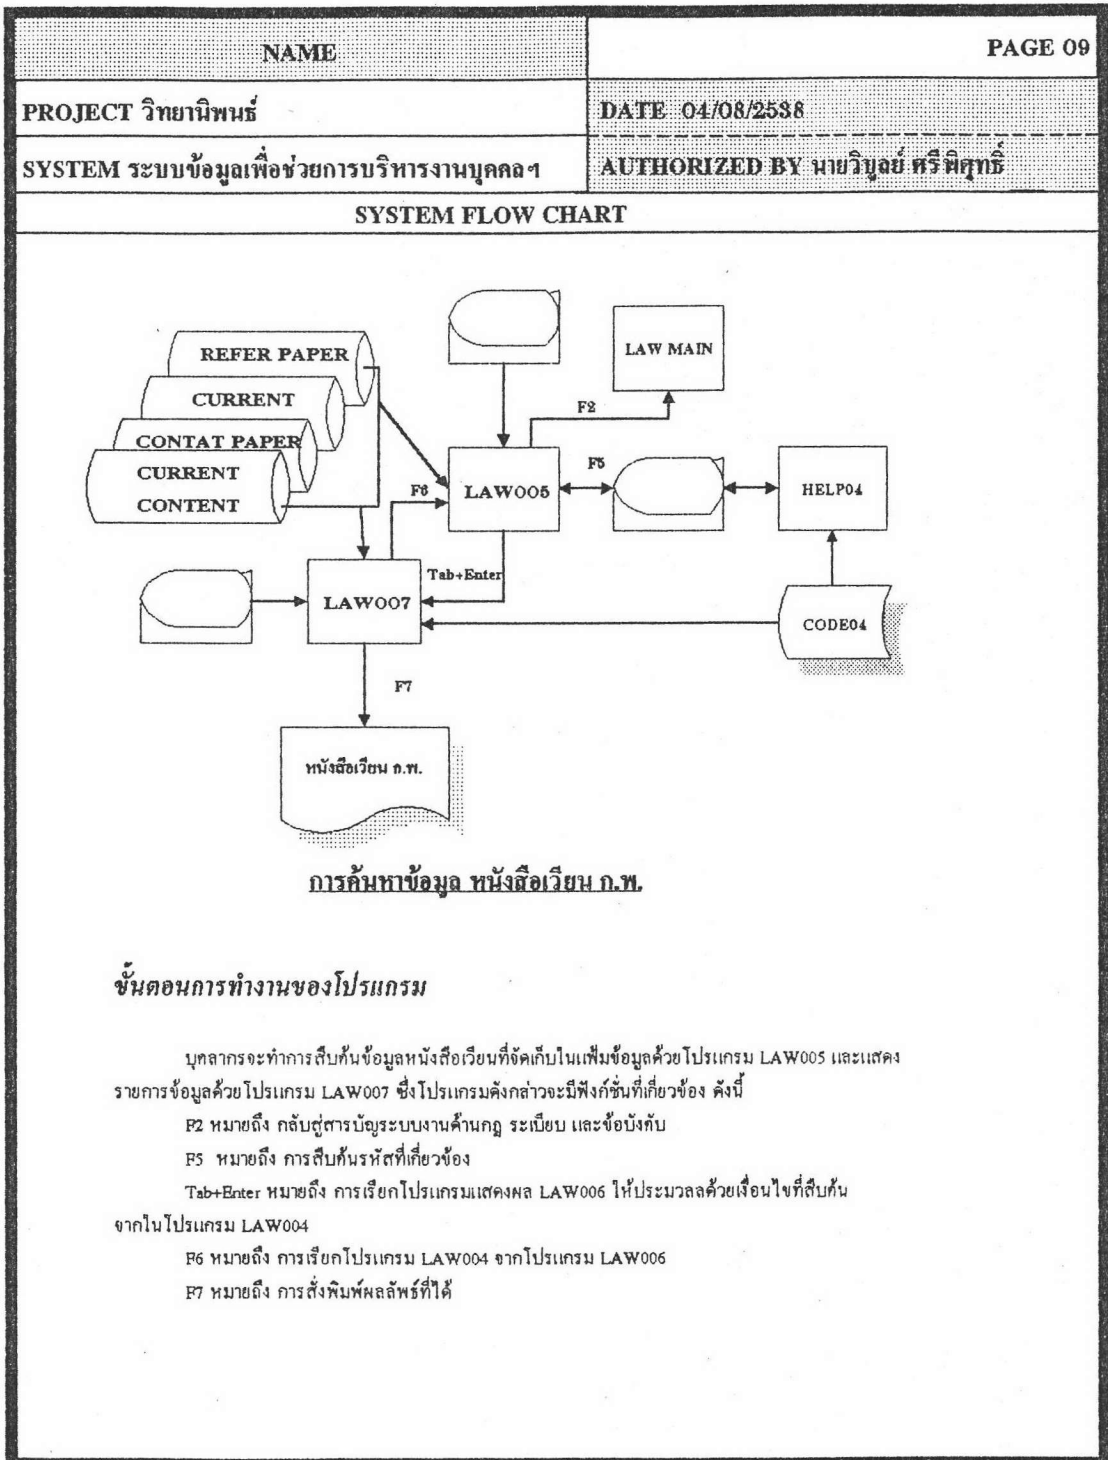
| NAME | PAGE 09 |
|---|---|
| PROJECT วิทยานิพนธ์ | DATE 04/08/2538 |
| SYSTEM ระบบข้อมูลเพื่อช่วยการบริหารงานบุคคลฯ | AUTHORIZED BY นายวิบูลย์ ศรีพิศุทธิ์ |

SYSTEM FLOW CHART

REFER PAPER
CURRENT
CONTAT PAPER
CURRENT
CONTENT
LAW MAIN
F2
F5
F6
LAW005
HELP04
Tab+Enter
LAW007
CODE04
F7
หนังสือเวียน ก.พ.

การค้นหาข้อมูล หนังสือเวียน ก.พ.

ขั้นตอนการทำงานของโปรแกรม

บุคลากรจะทำการสืบค้นข้อมูลหนังสือเวียนที่จัดเก็บในแฟ้มข้อมูลด้วยโปรแกรม LAW005 และแสดงรายการข้อมูลด้วยโปรแกรม LAW007 ซึ่งโปรแกรมดังกล่าวจะมีฟังก์ชั่นที่เกี่ยวข้อง ดังนี้

F2 หมายถึง กลับสู่สารบัญระบบงานด้านกฎ ระเบียบ และข้อบังคับ

F5 หมายถึง การสืบค้นรหัสที่เกี่ยวข้อง

Tab+Enter หมายถึง การเรียกโปรแกรมแสดงผล LAW006 ให้ประมวลผลด้วยเงื่อนไขที่สืบค้นจากในโปรแกรม LAW004

F6 หมายถึง การเรียกโปรแกรม LAW004 จากโปรแกรม LAW006

F7 หมายถึง การสั่งพิมพ์ผลลัพธ์ที่ได้